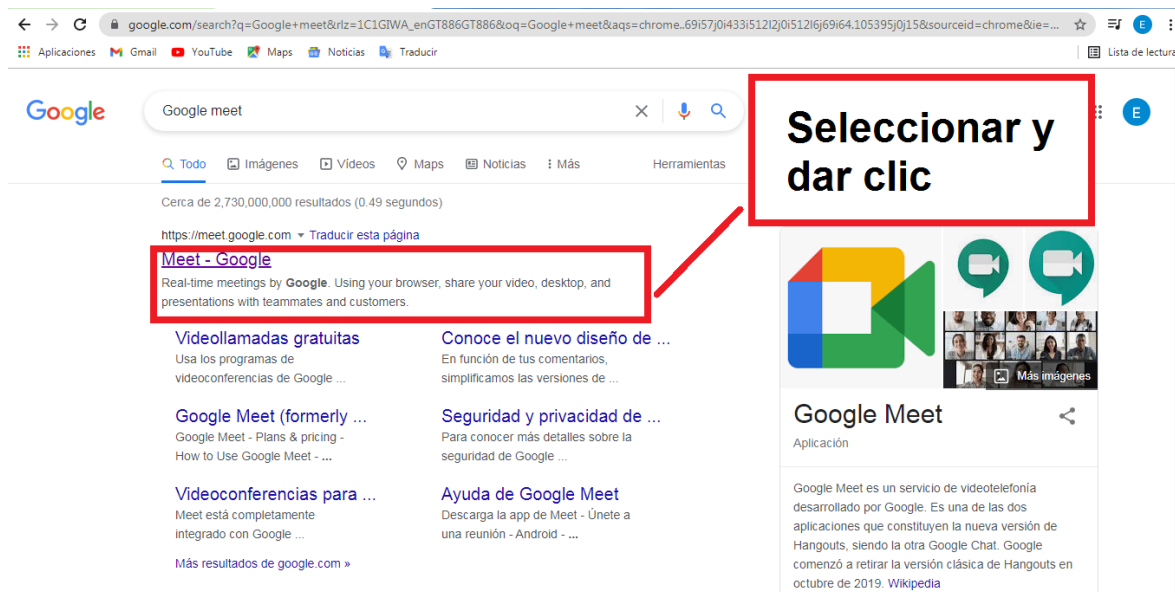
google.com/search?q=Google+meet&rlz=1C1GIWA_enGT886GT886&oq=Google+meet&aqs=chrome..69i57j0i433i512l2j0i512l6j69i64.105395j0j15&sourceid=chrome&ie=...

Aplicaciones Gmail YouTube Maps Noticias Traducir

Lista de lectura

Google

Google meet

Seleccionar y dar clic

Todo Imágenes Videos Maps Noticias Más Herramientas

Cerca de 2,730,000,000 resultados (0.49 segundos)

https://meet.google.com ▾ Traducir esta página

Meet - Google

Real-time meetings by **Google**. Using your browser, share your video, desktop, and presentations with teammates and customers.

Videollamadas gratuitas
Usa los programas de videoconferencias de Google ...

Conoce el nuevo diseño de ...
En función de tus comentarios, simplificamos las versiones de ...

Google Meet (formerly ...
Google Meet - Plans & pricing - How to Use Google Meet - ...

Seguridad y privacidad de ...
Para conocer más detalles sobre la seguridad de Google ...

Videoconferencias para ...
Meet está completamente integrado con Google ...

Ayuda de Google Meet
Descarga la app de Meet - Únete a una reunión - Android - ...

Más resultados de google.com »

Más imágenes

Google Meet

Aplicación

Google Meet es un servicio de videotelefonía desarrollado por Google. Es una de las dos aplicaciones que constituyen la nueva versión de Hangouts, siendo la otra Google Chat. Google comenzó a retirar la versión clásica de Hangouts en octubre de 2019. Wikipedia